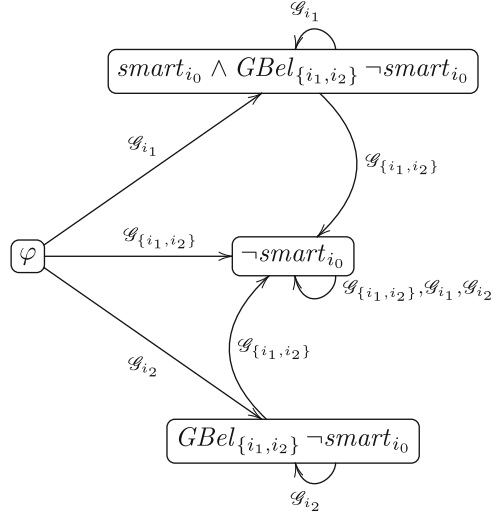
$\mathscr{G}_{i_1}$

$smart_{i_0} \wedge GBel_{\{i_1,i_2\}} \neg smart_{i_0}$

$\mathscr{G}_{i_1}$

$\mathscr{G}_{\{i_1,i_2\}}$

$\varphi$

$\mathscr{G}_{\{i_1,i_2\}}$

$\neg smart_{i_0}$

$\mathscr{G}_{\{i_1,i_2\}}, \mathscr{G}_{i_1}, \mathscr{G}_{i_2}$

$\mathscr{G}_{i_2}$

$\mathscr{G}_{\{i_1,i_2\}}$

$GBel_{\{i_1,i_2\}} \neg smart_{i_0}$

$\mathscr{G}_{i_2}$